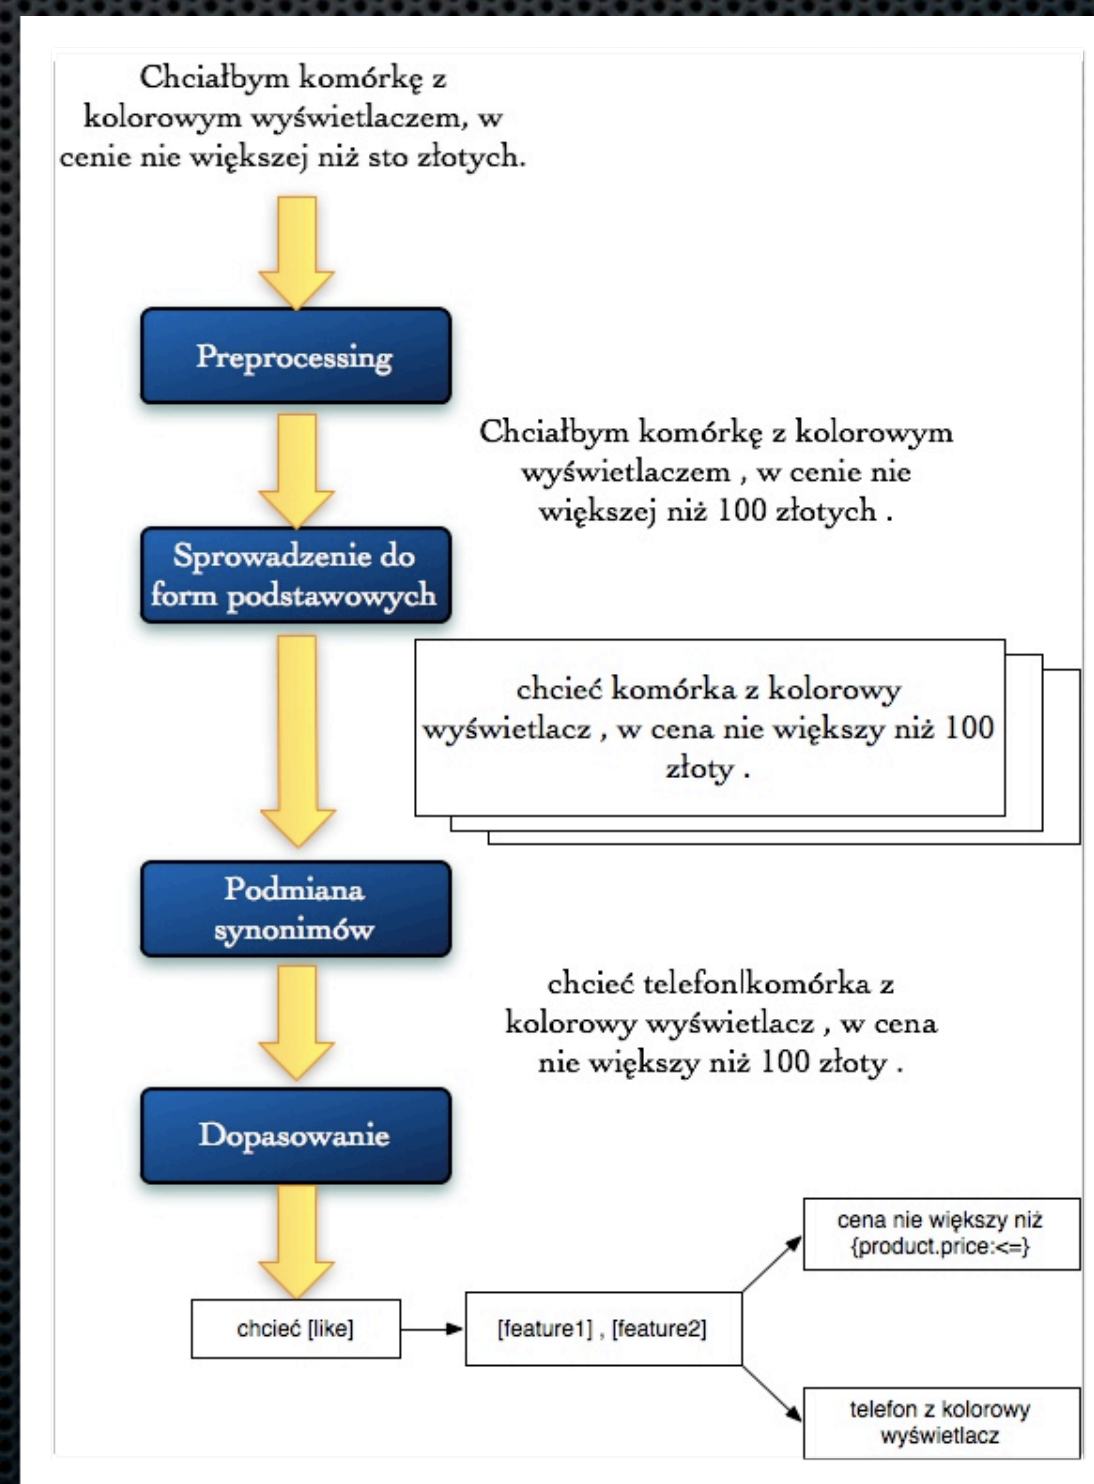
Chciałbym komórkę z kolorowym wyświetlaczem, w cenie nie większej niż sto złotych.

Preprocessing

Chciałbym komórkę z kolorowym wyświetlaczem , w cenie nie większej niż 100 złotych .

Sprowadzenie do form podstawowych

chcieć komórka z kolorowy wyświetlacz , w cena nie większy niż 100 złoty .

Podmiana synonimów

chcieć telefon|komórka z kolorowy wyświetlacz , w cena nie większy niż 100 złoty .

Dopasowanie

chcieć [like]

[feature1] , [feature2]

cena nie większy niż {product.price:<=}

telefon z kolorowy wyświetlacz